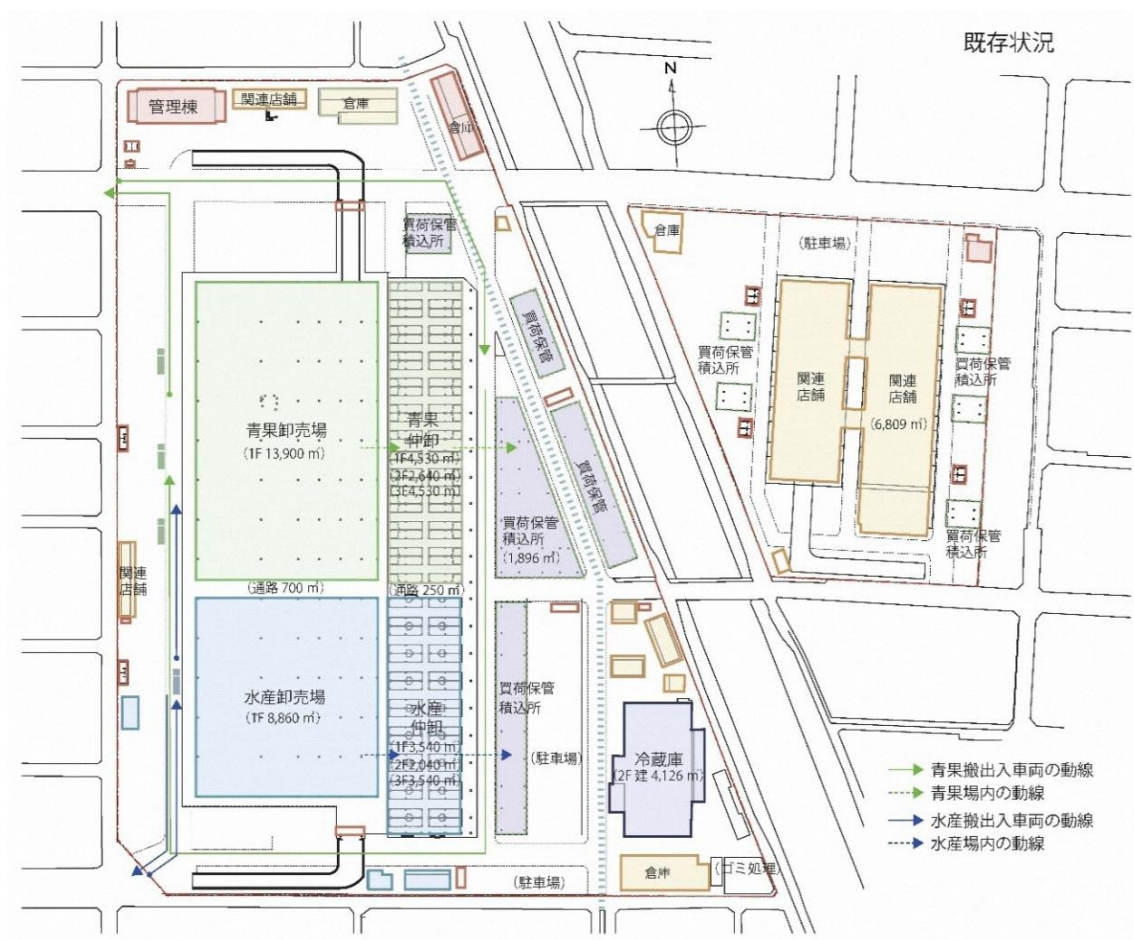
既存状況

N

管理棟

関連店舗

倉庫

倉庫

倉庫

（駐車場）

買荷保管積込所

買荷保管

買荷保管積込所

関連店舗

関連店舗（6,809 ㎡）

買荷保管積込所

青果卸売場（1F 13,900 ㎡）

青果仲卸 1F4,530 ㎡ 2F2,640 ㎡ 3F4,530 ㎡

買荷保管

買荷保管積込所（1,896 ㎡）

買荷保管積込所

関連店舗

（通路 700 ㎡）

（通路 250 ㎡）

水産卸売場（1F 8,860 ㎡）

水産仲卸 1F3,540 ㎡ 2F2,040 ㎡ 3F3,540 ㎡

買荷保管積込所

（駐車場）

冷蔵庫（2F建 4,126 ㎡）

倉庫

ゴミ処理

（駐車場）

青果搬出入車両の動線

青果場内の動線

水産搬出入車両の動線

水産場内の動線